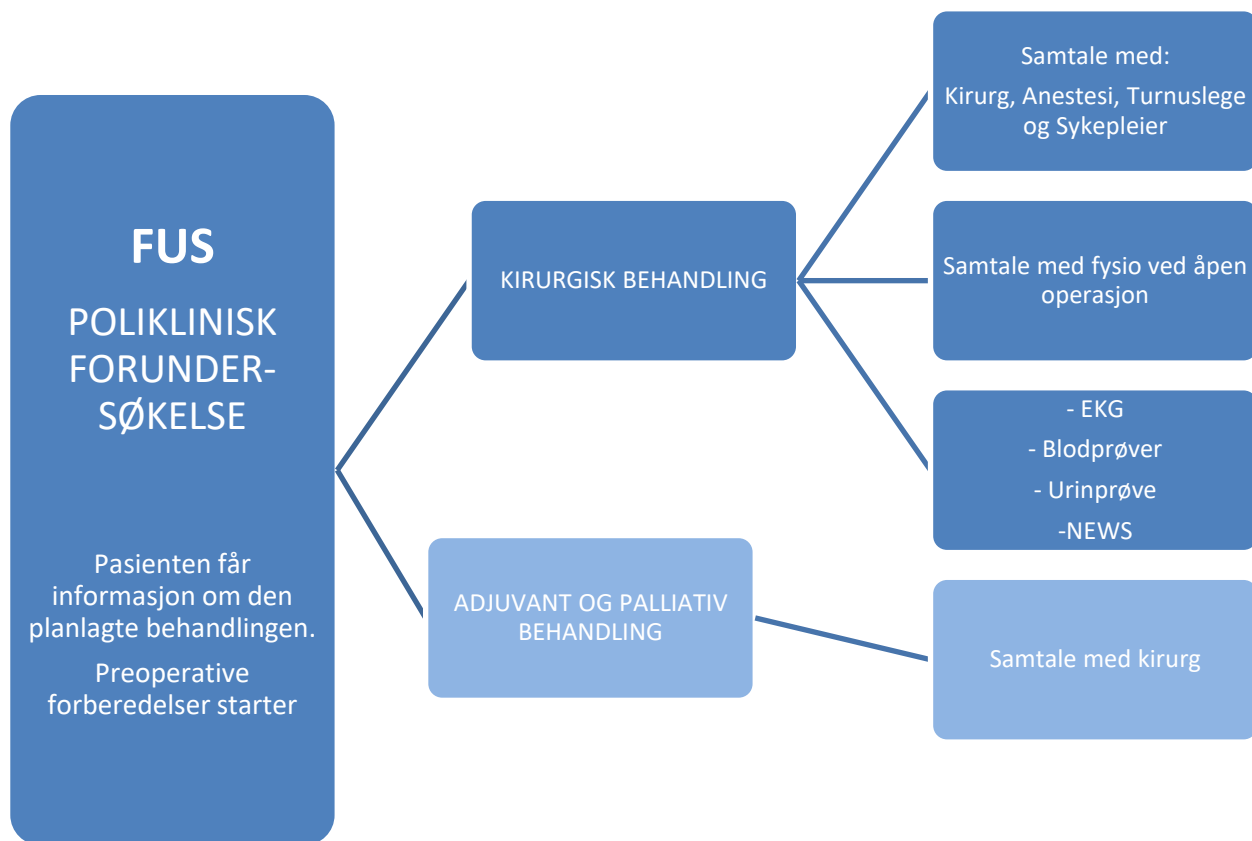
FUS

POLIKLINISK FORUNDER-SØKELSE

Pasienten får informasjon om den planlagte behandlingen.

Preoperative forberedelser starter

KIRURGISK BEHANDLING

ADJUVANT OG PALLIATIV BEHANDLING

Samtale med:

Kirurg, Anestesi, Turnuslege og Sykepleier

Samtale med fysio ved åpen operasjon

- EKG
- Blodprøver
- Urinprøve
-NEWS

Samtale med kirurg